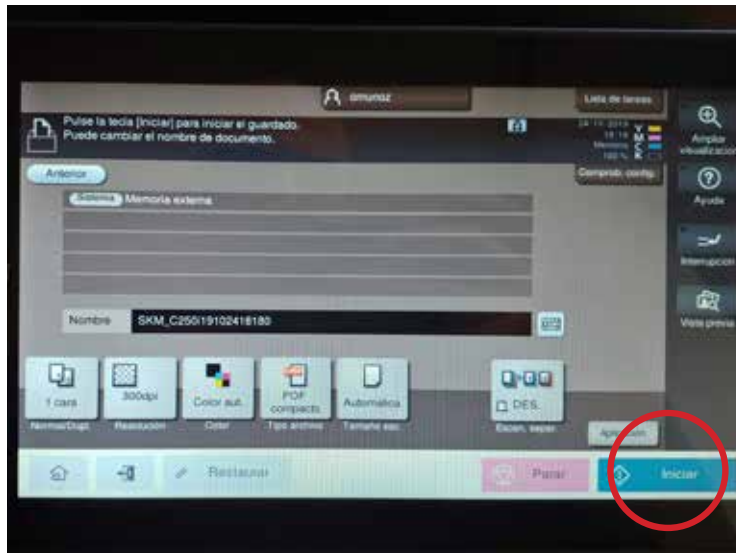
omunoz

Lista de tareas

Pulse la tecla [Iniciar] para iniciar el guardado.
Puede cambiar el nombre de documento.

Anterior

Comprob. config.

Sistema Memoria externa

Nombre SKM_C250i19102418180

1 cara
Normal/Dupl.

300dpi
Resolución

Color aut.
Color

PDF compacto
Tipo archivo

Automático
Tamaño esc.

DES.
Escan. separ.

Aplicación

Restaurar

Parar

Iniciar

Ampliar visualización

Ayuda

Interrupción

Vista previa